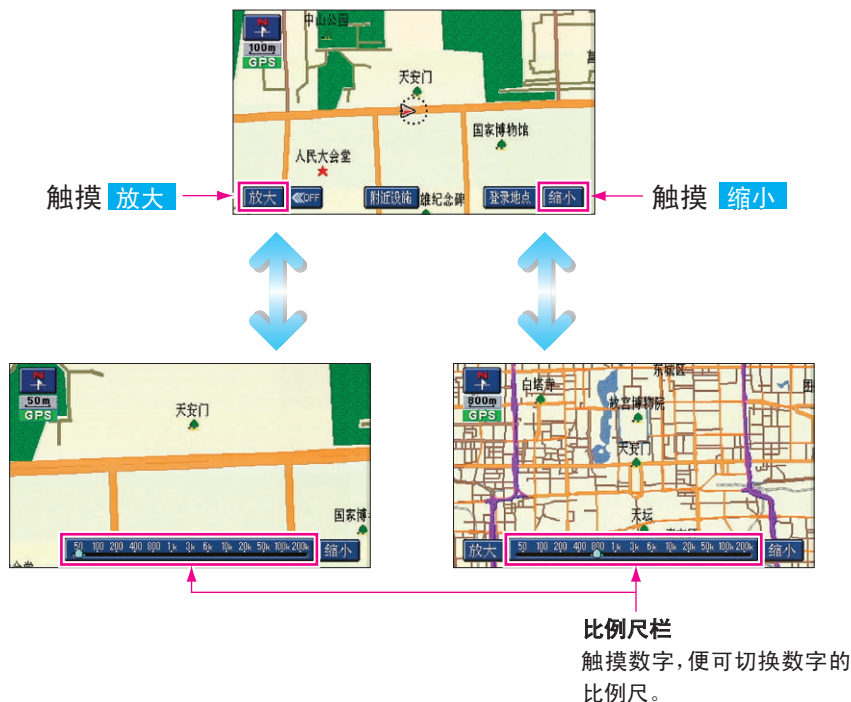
N
100m
GPS
中山公园
天安门
国家博物馆
人民大会堂
放大
OFF
附近设施
雄纪念碑
登录地点
缩小

触摸 放大

触摸 缩小

N
50m
GPS
天安门
国家博
50 100 200 400 800 1k 3k 6k 10k 20k 50k 100k 200k
缩小

N
800m
GPS
白塔寺
东城区
故宫博物院
天安门
天坛
放大
50 100 200 400 800 1k 3k 6k 10k 20k 50k 100k 200k
缩小

比例尺栏
触摸数字,便可切换数字的比例尺。